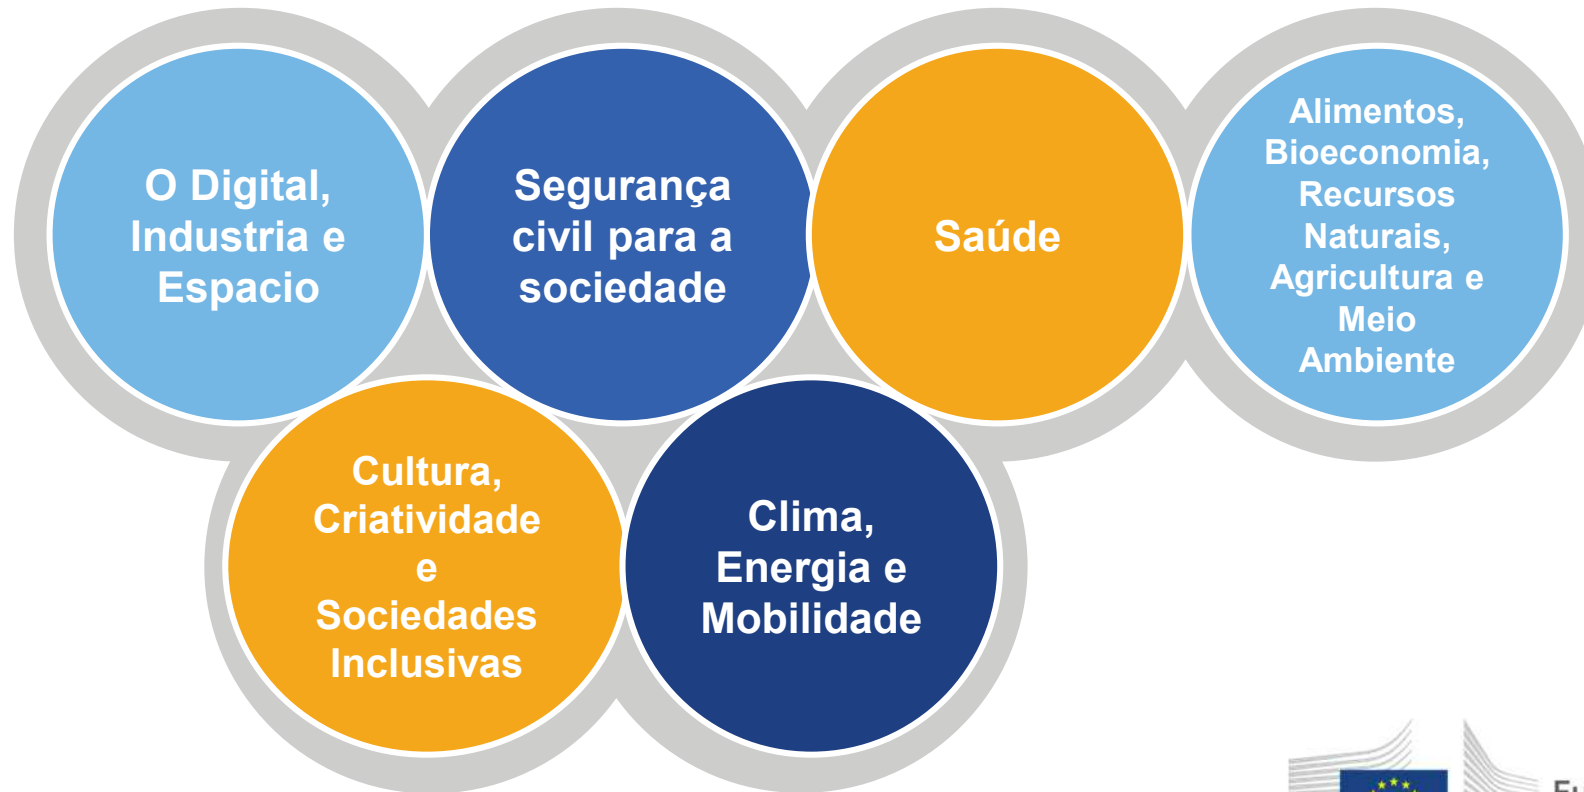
O Digital, Industria e Espacio

Segurança civil para a sociedade

Saúde

Alimentos, Bioeconomia, Recursos Naturais, Agricultura e Meio Ambiente

Cultura, Criatividade e Sociedades Inclusivas

Clima, Energia e Mobilidade

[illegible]